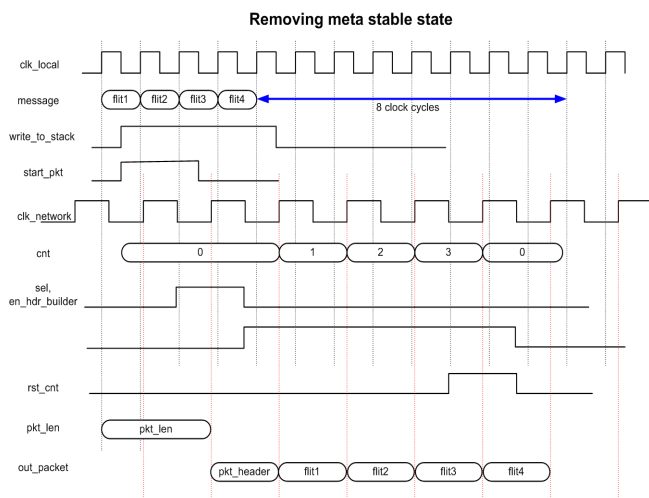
Removing meta stable state

clk_local

message

flit1 flit2 flit3 flit4

8 clock cycles

write_to_stack

start_pkt

clk_network

cnt

0 1 2 3 0

sel, en_hdr_builder

rst_cnt

pkt_len

pkt_len

out_packet

pkt_header flit1 flit2 flit3 flit4